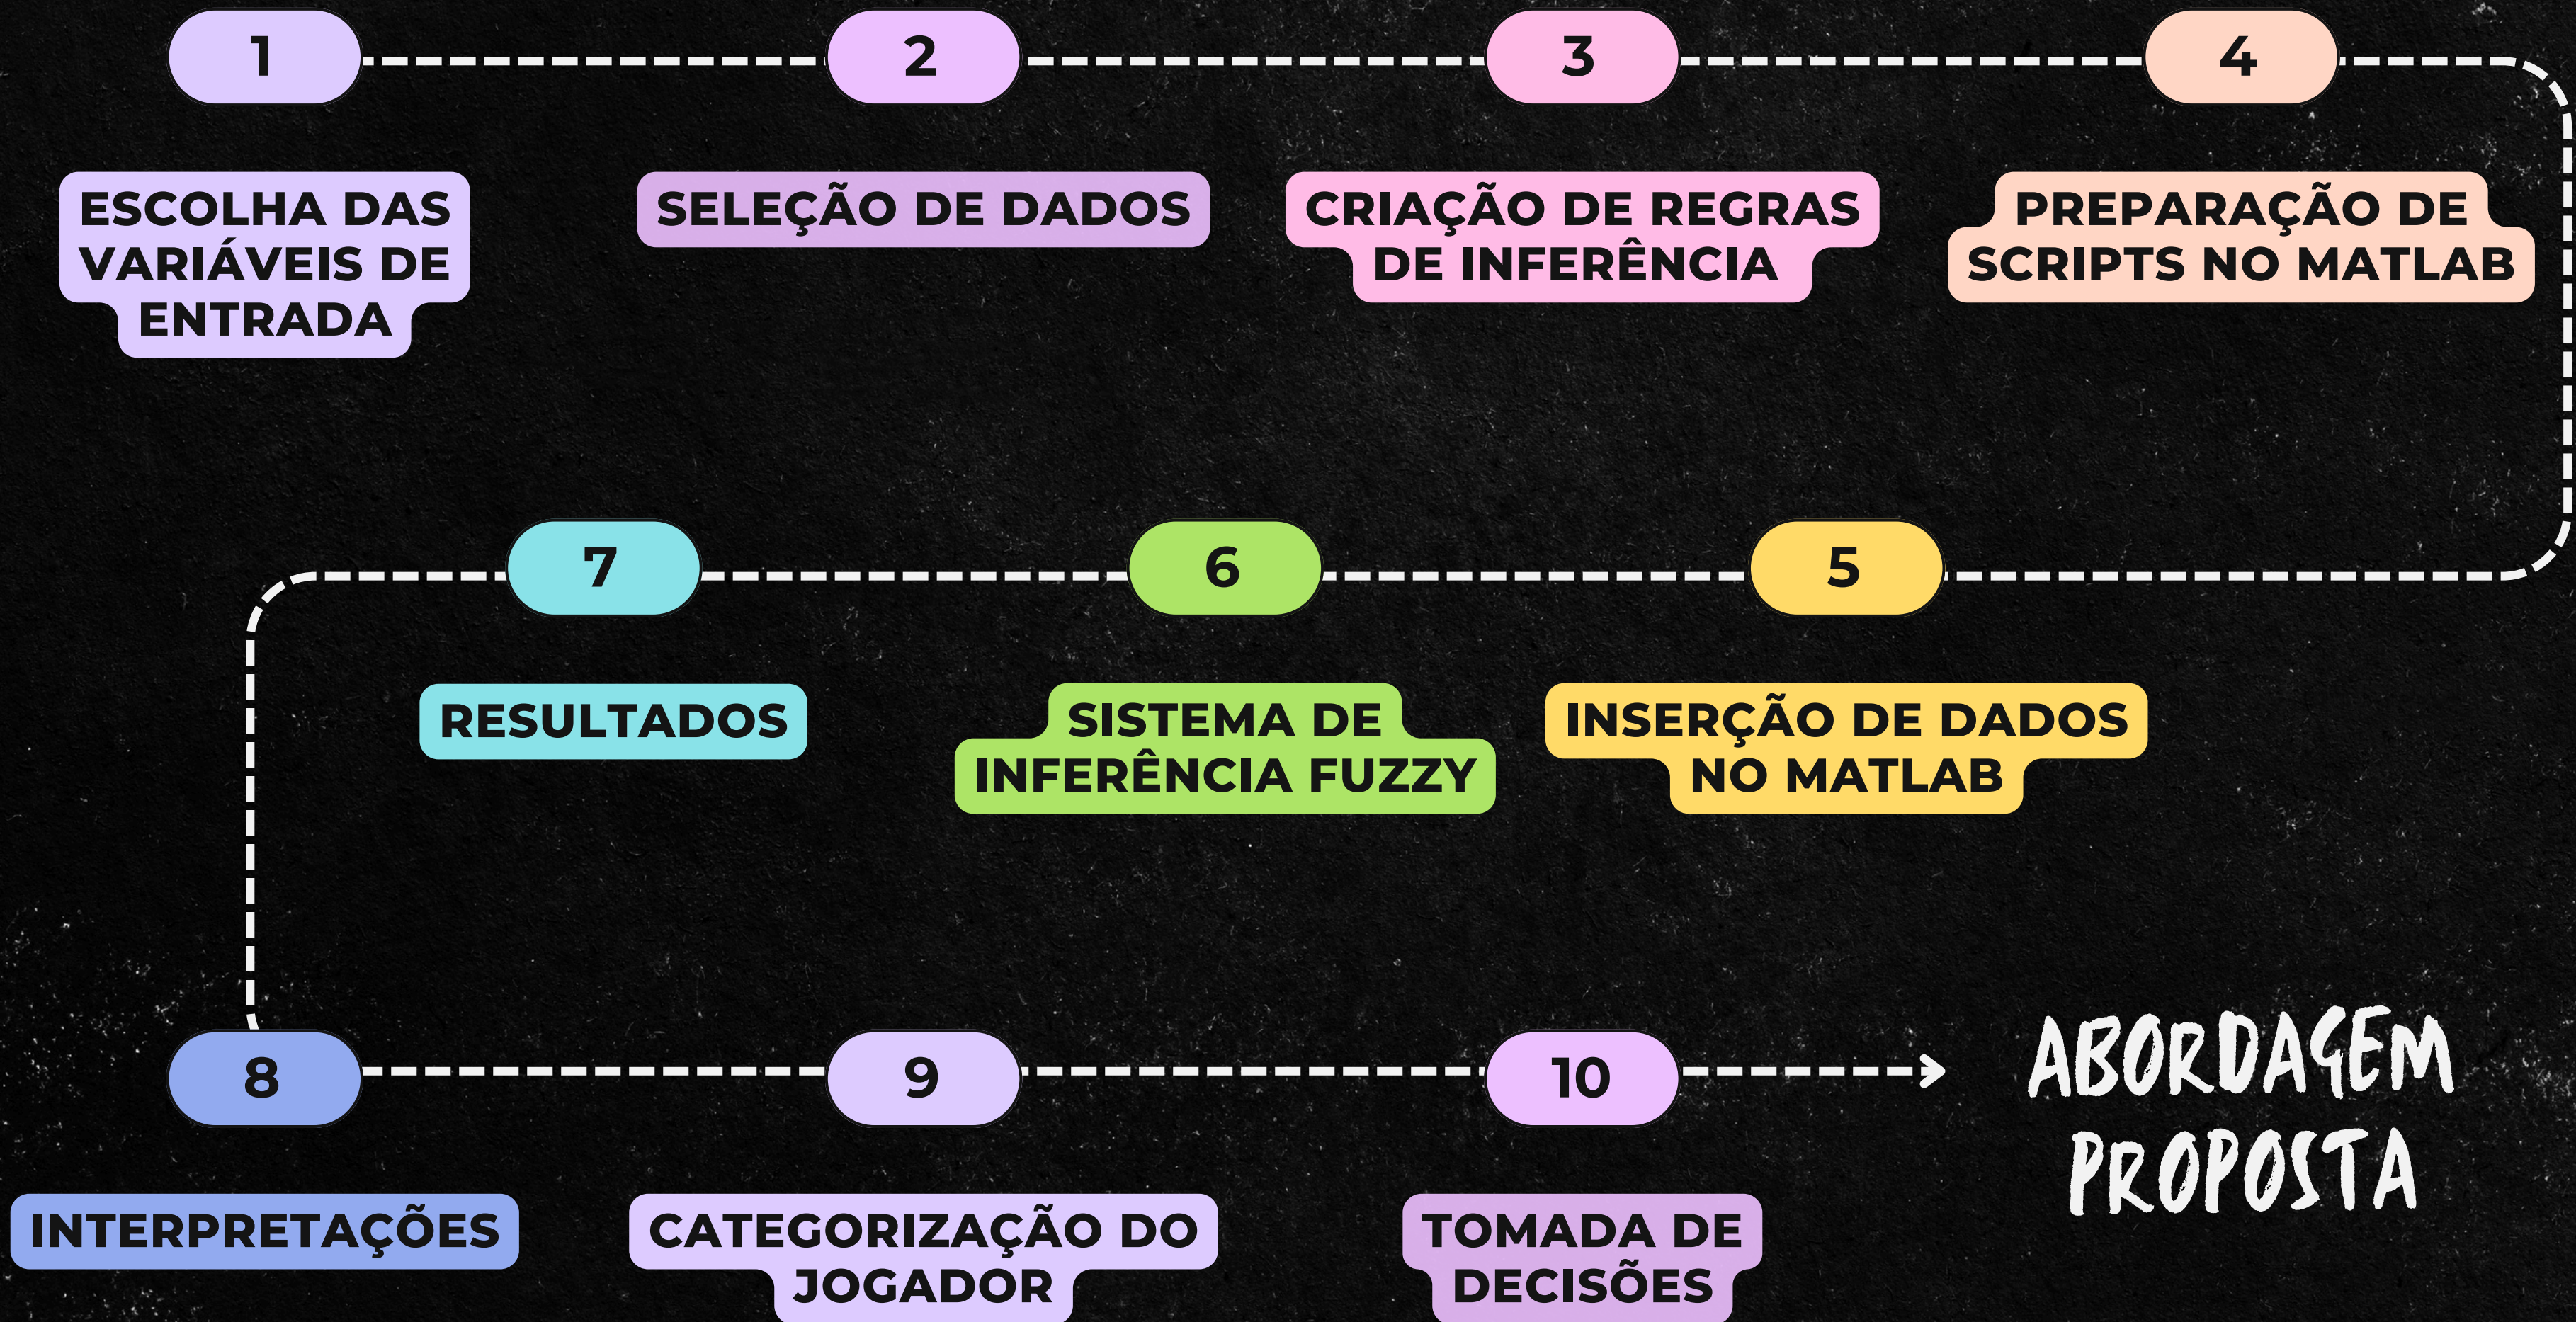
1

ESCOLHA DAS VARIÁVEIS DE ENTRADA

2

SELEÇÃO DE DADOS

3

CRIAÇÃO DE REGRAS DE INFERÊNCIA

4

PREPARAÇÃO DE SCRIPTS NO MATLAB

7

RESULTADOS

6

SISTEMA DE INFERÊNCIA FUZZY

5

INSERÇÃO DE DADOS NO MATLAB

8

INTERPRETAÇÕES

9

CATEGORIZAÇÃO DO JOGADOR

10

TOMADA DE DECISÕES

ABORDAGEM PROPOSTA